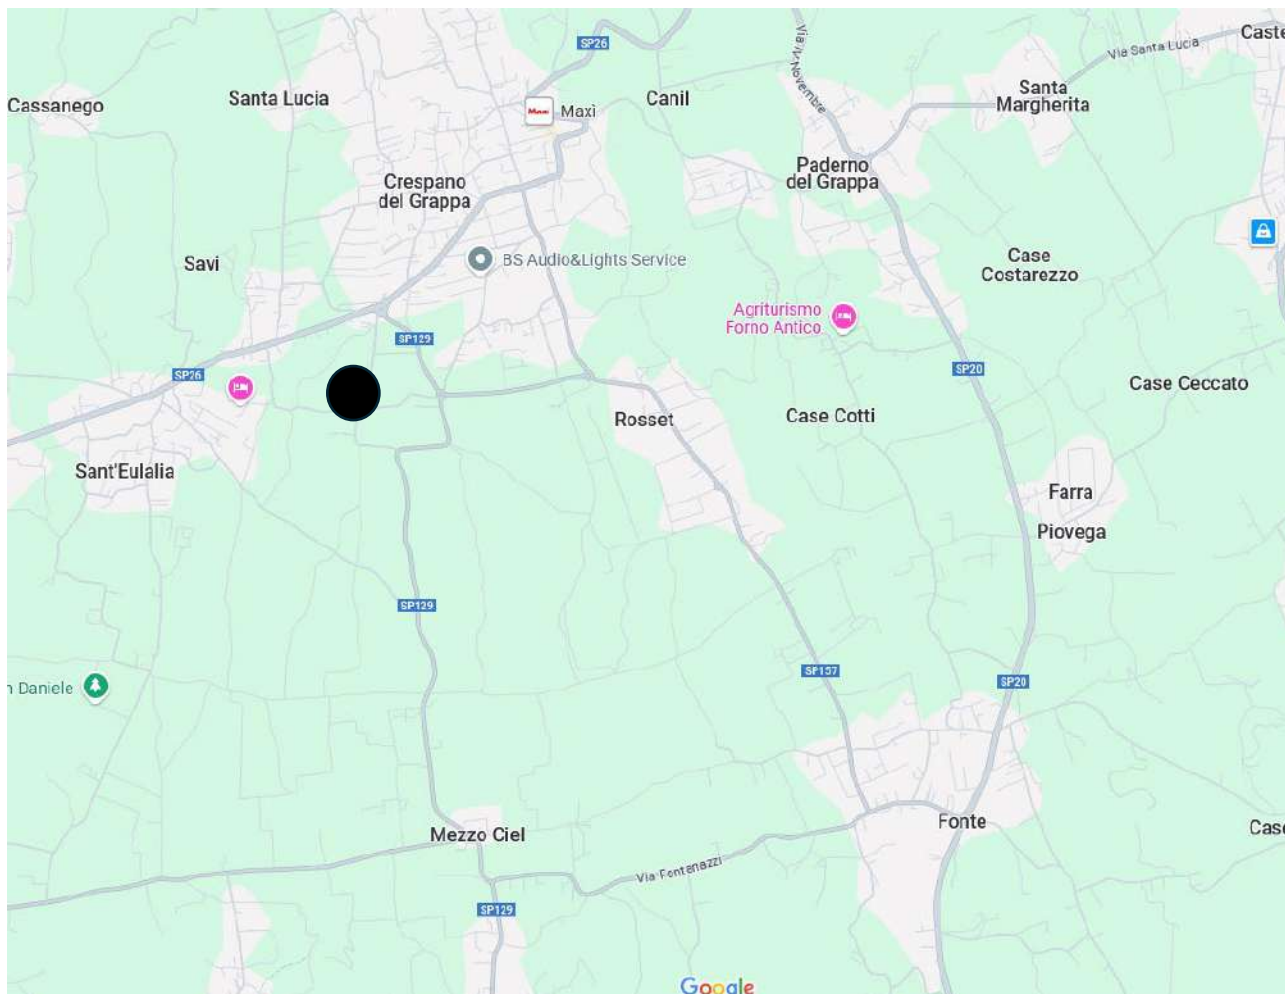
SP26
Cassanego
Santa Lucia
Maxì
Canil
Via IV Novembre
Via Santa Lucia
Caste
Santa Margherita
Crespano del Grappa
Paderno del Grappa
Savi
BS Audio&Lights Service
Case Costarezzo
Agriturismo Forno Antico
SP129
SP26
SP20
Case Ceccato
Rosset
Case Cotti
Sant'Eulalia
Farra
Piovega
SP129
n Daniele
SP157
SP20
Mezzo Ciel
Fonte
Case
Via Fontenazzi
SP129
Google